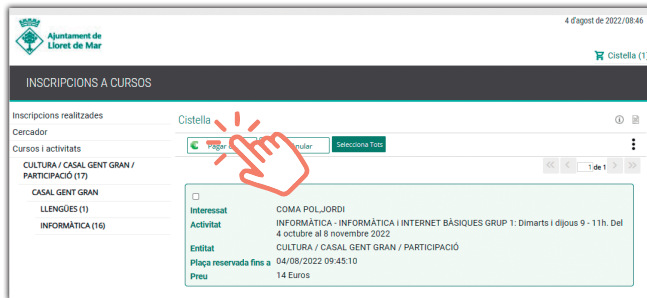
Ajuntament de Lloret de Mar

4 d'agost de 2022/08:46

Cistella (1

INSCRIPCIONS A CURSOS

Inscripcions realitzades
Cercador
Cursos i activitats
CULTURA / CASAL GENT GRAN / PARTICIPACIÓ (17)
CASAL GENT GRAN
LLENGÜES (1)
INFORMÀTICA (16)

Cistella

Pagar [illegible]
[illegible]nular
Selecciona Tots

1 de 1

Interessat COMA POL,JORDI
Activitat INFORMÀTICA - INFORMÀTICA i INTERNET BÀSIQUES GRUP 1: Dimarts i dijous 9 - 11h. Del 4 octubre al 8 novembre 2022
Entitat CULTURA / CASAL GENT GRAN / PARTICIPACIÓ
Plaça reservada fins a 04/08/2022 09:45:10
Preu 14 Euros